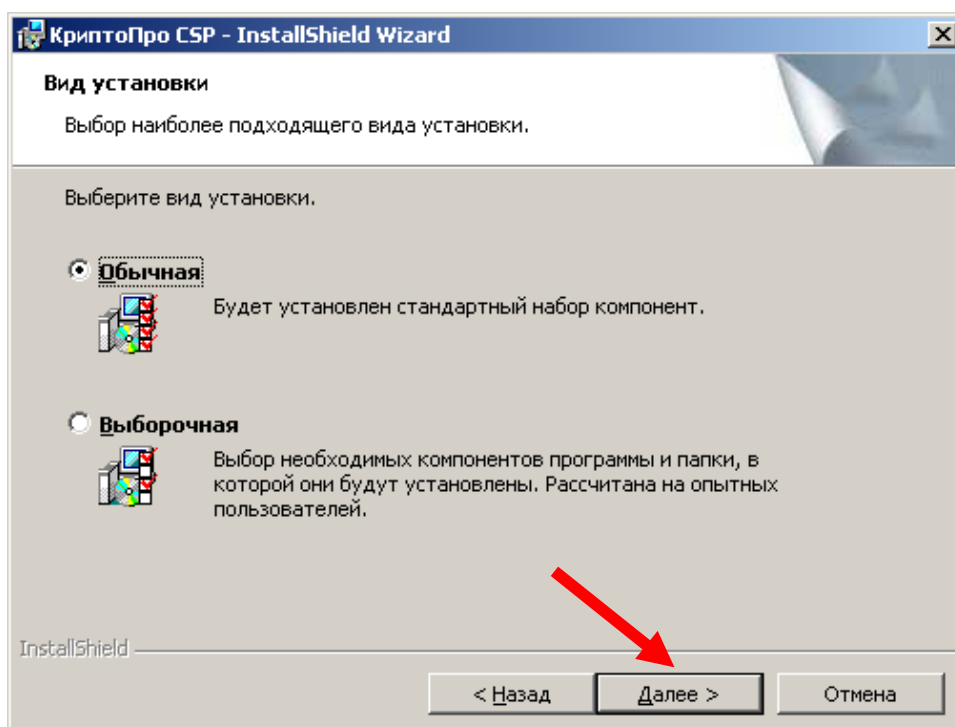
КриптоПро CSP - InstallShield Wizard

Вид установки

Выбор наиболее подходящего вида установки.

Выберите вид установки.

Обычная

Будет установлен стандартный набор компонент.

Выборочная

Выбор необходимых компонентов программы и папки, в которой они будут установлены. Рассчитана на опытных пользователей.

InstallShield

< Назад

Далее >

Отмена